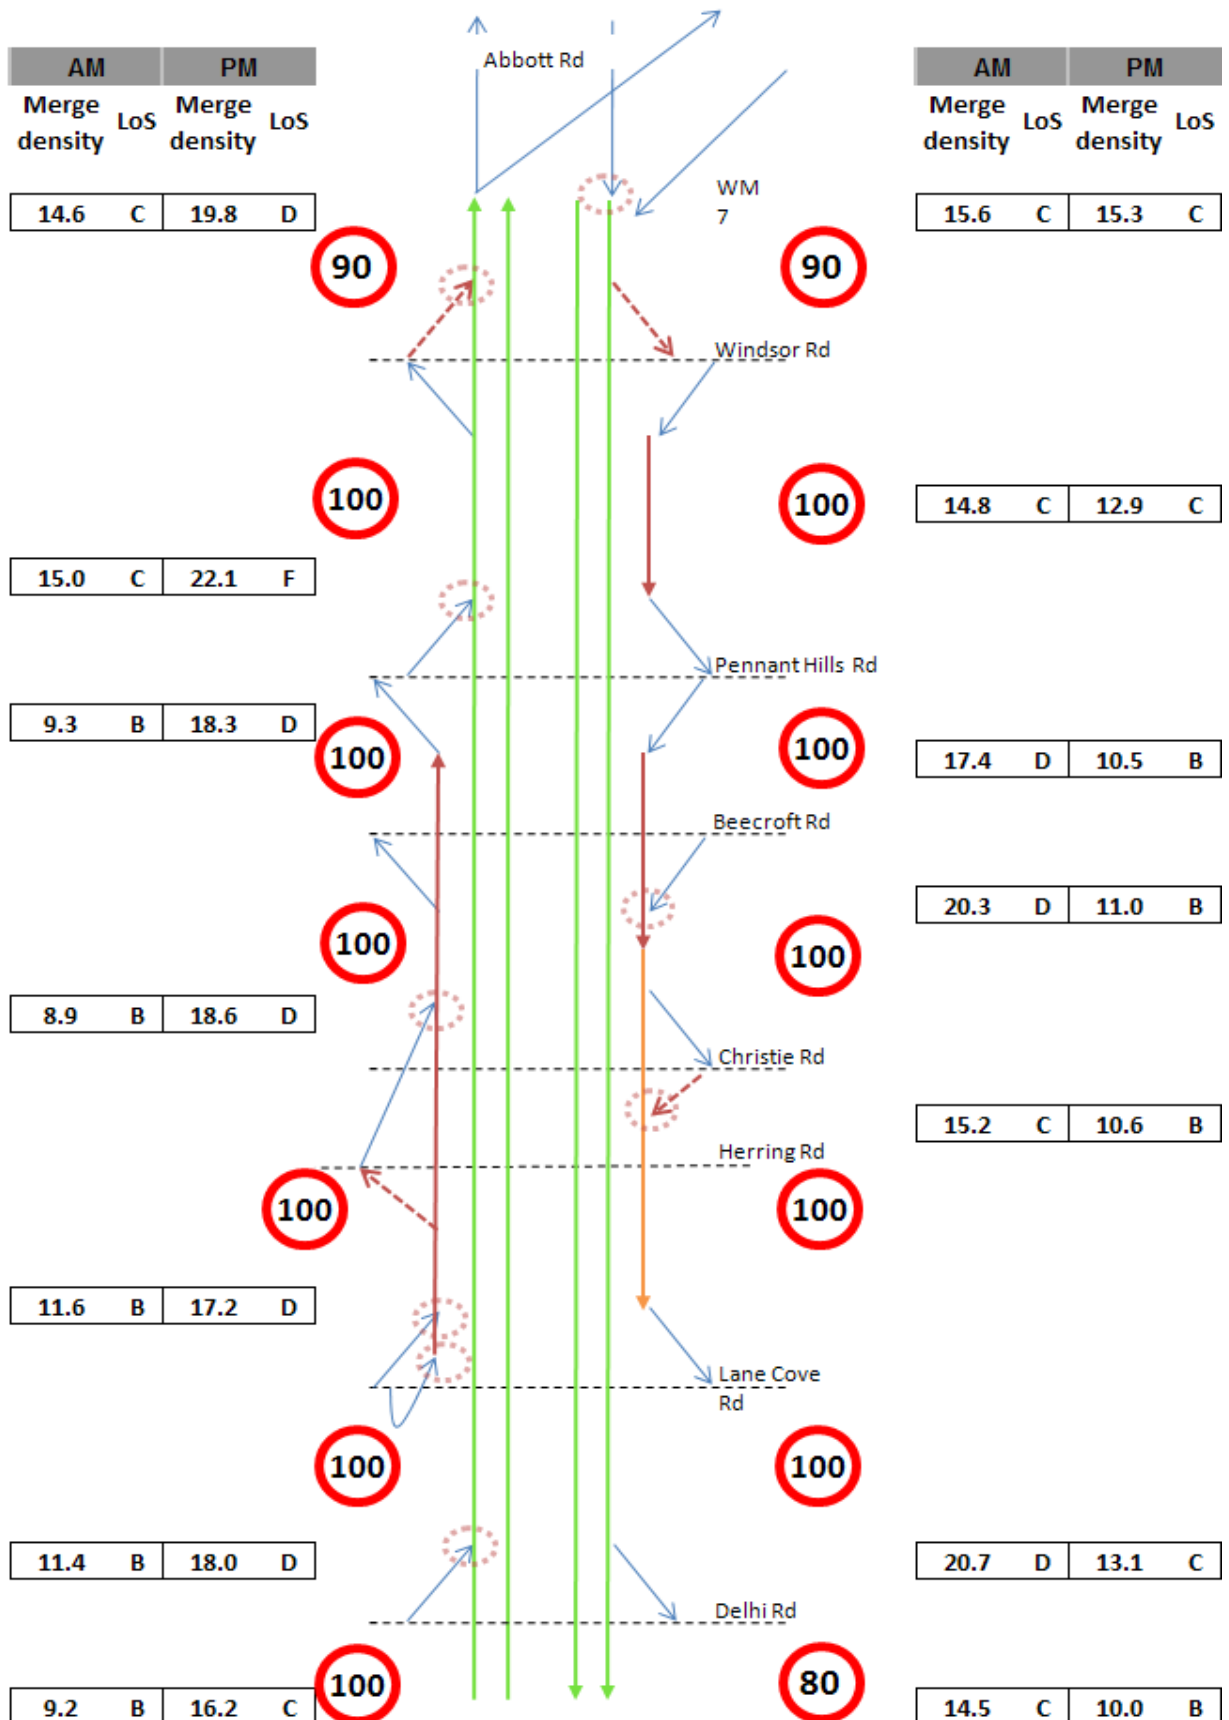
| AM | | PM | |
|---|---|---|---|
| Merge density | LoS | Merge density | LoS |
| 14.6 | C | 19.8 | D |
| 15.0 | C | 22.1 | F |
| 9.3 | B | 18.3 | D |
| 8.9 | B | 18.6 | D |
| 11.6 | B | 17.2 | D |
| 11.4 | B | 18.0 | D |
| 9.2 | B | 16.2 | C |

Abbott Rd

WM 7

90

90

Windsor Rd

100

100

Pennant Hills Rd

100

100

Beecroft Rd

100

100

Christie Rd

Herring Rd

100

100

Lane Cove Rd

100

100

Delhi Rd

100

80

| AM | | PM | |
|---|---|---|---|
| Merge density | LoS | Merge density | LoS |
| 15.6 | C | 15.3 | C |
| 14.8 | C | 12.9 | C |
| 17.4 | D | 10.5 | B |
| 20.3 | D | 11.0 | B |
| 15.2 | C | 10.6 | B |
| 20.7 | D | 13.1 | C |
| 14.5 | C | 10.0 | B |